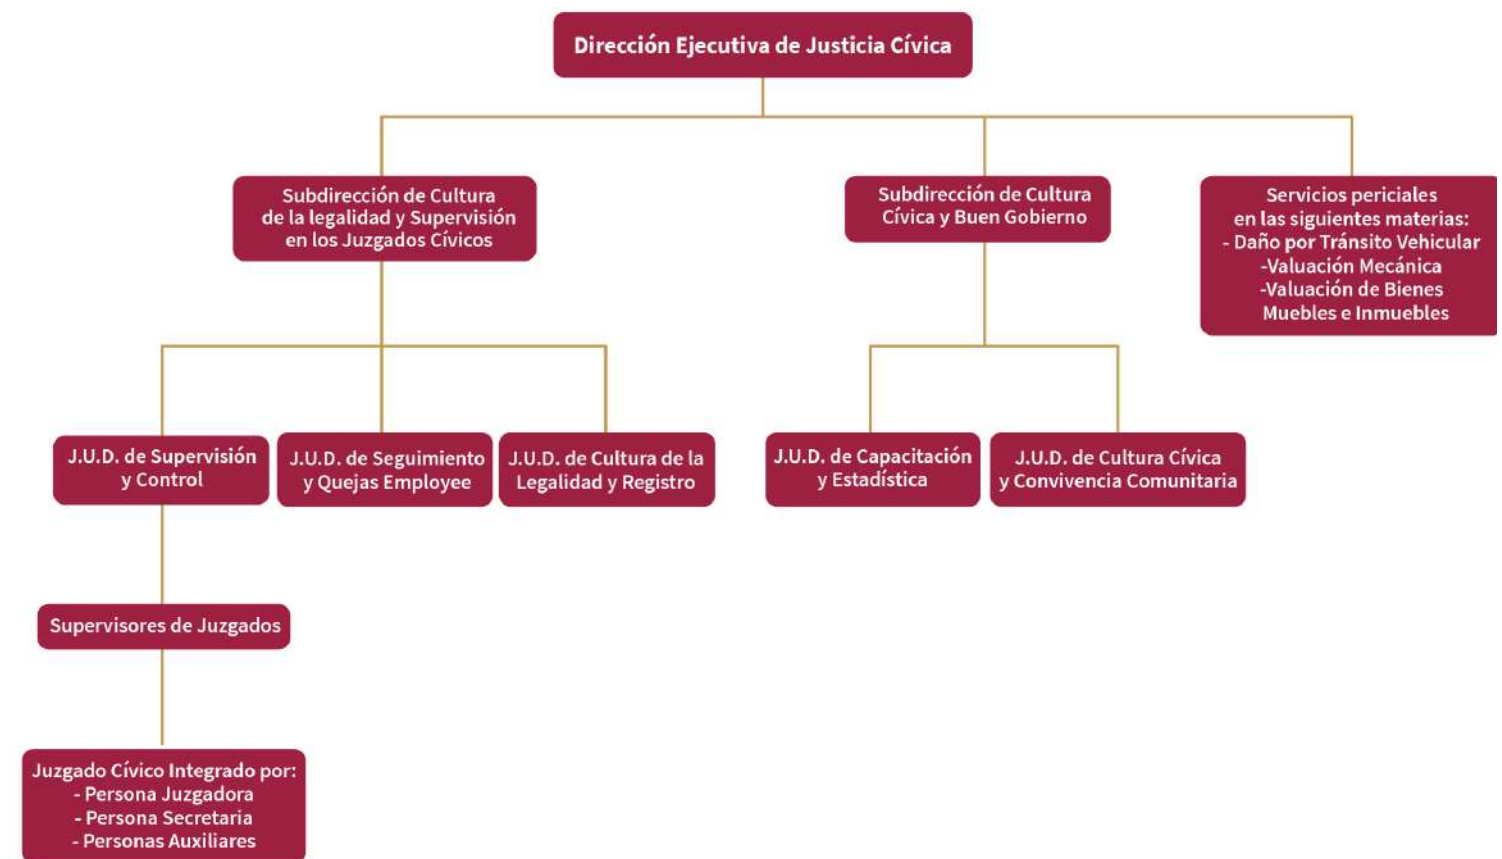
Dirección Ejecutiva de Justicia Cívica

Subdirección de Cultura de la legalidad y Supervisión en los Juzgados Cívicos

Subdirección de Cultura Cívica y Buen Gobierno

Servicios periciales en las siguientes materias:
- Daño por Tránsito Vehicular
-Valuación Mecánica
-Valuación de Bienes Muebles e Inmuebles

J.U.D. de Supervisión y Control

J.U.D. de Seguimiento y Quejas Employee

J.U.D. de Cultura de la Legalidad y Registro

J.U.D. de Capacitación y Estadística

J.U.D. de Cultura Cívica y Convivencia Comunitaria

Supervisores de Juzgados

Juzgado Cívico Integrado por:
- Persona Juzgadora
- Persona Secretaria
- Personas Auxiliares